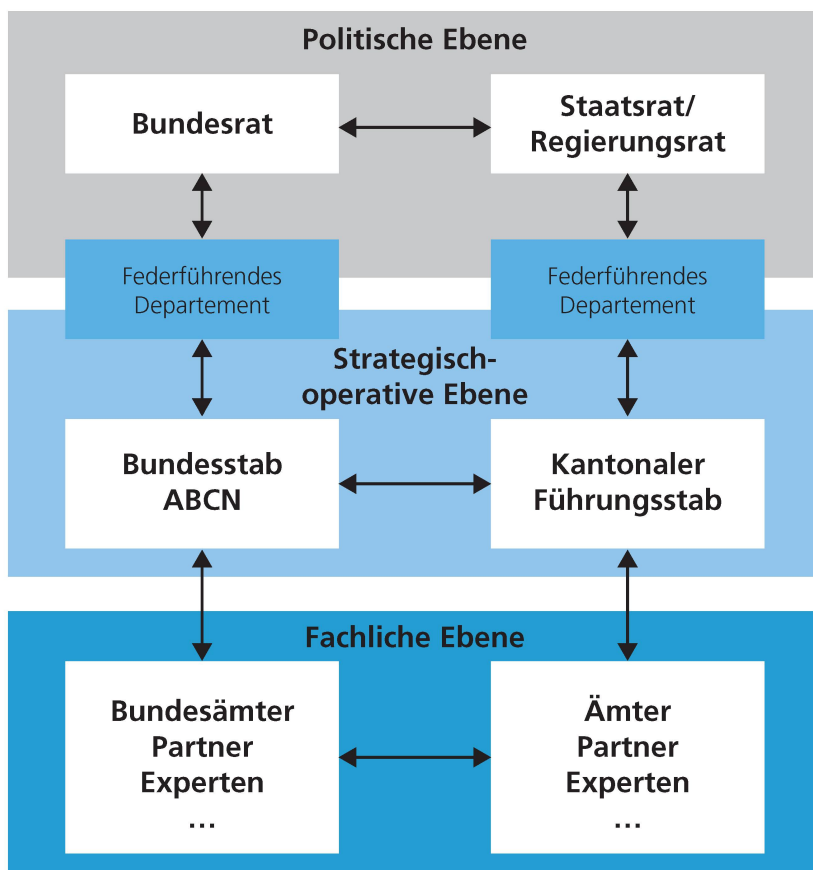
Politische Ebene

Bundesrat

Staatsrat/
Regierungsrat

Federführendes
Departement

Federführendes
Departement

Strategisch-
operative Ebene

Bundesstab
ABCN

Kantonaler
Führungsstab

Fachliche Ebene

Bundesämter
Partner
Experten
…

Ämter
Partner
Experten
…